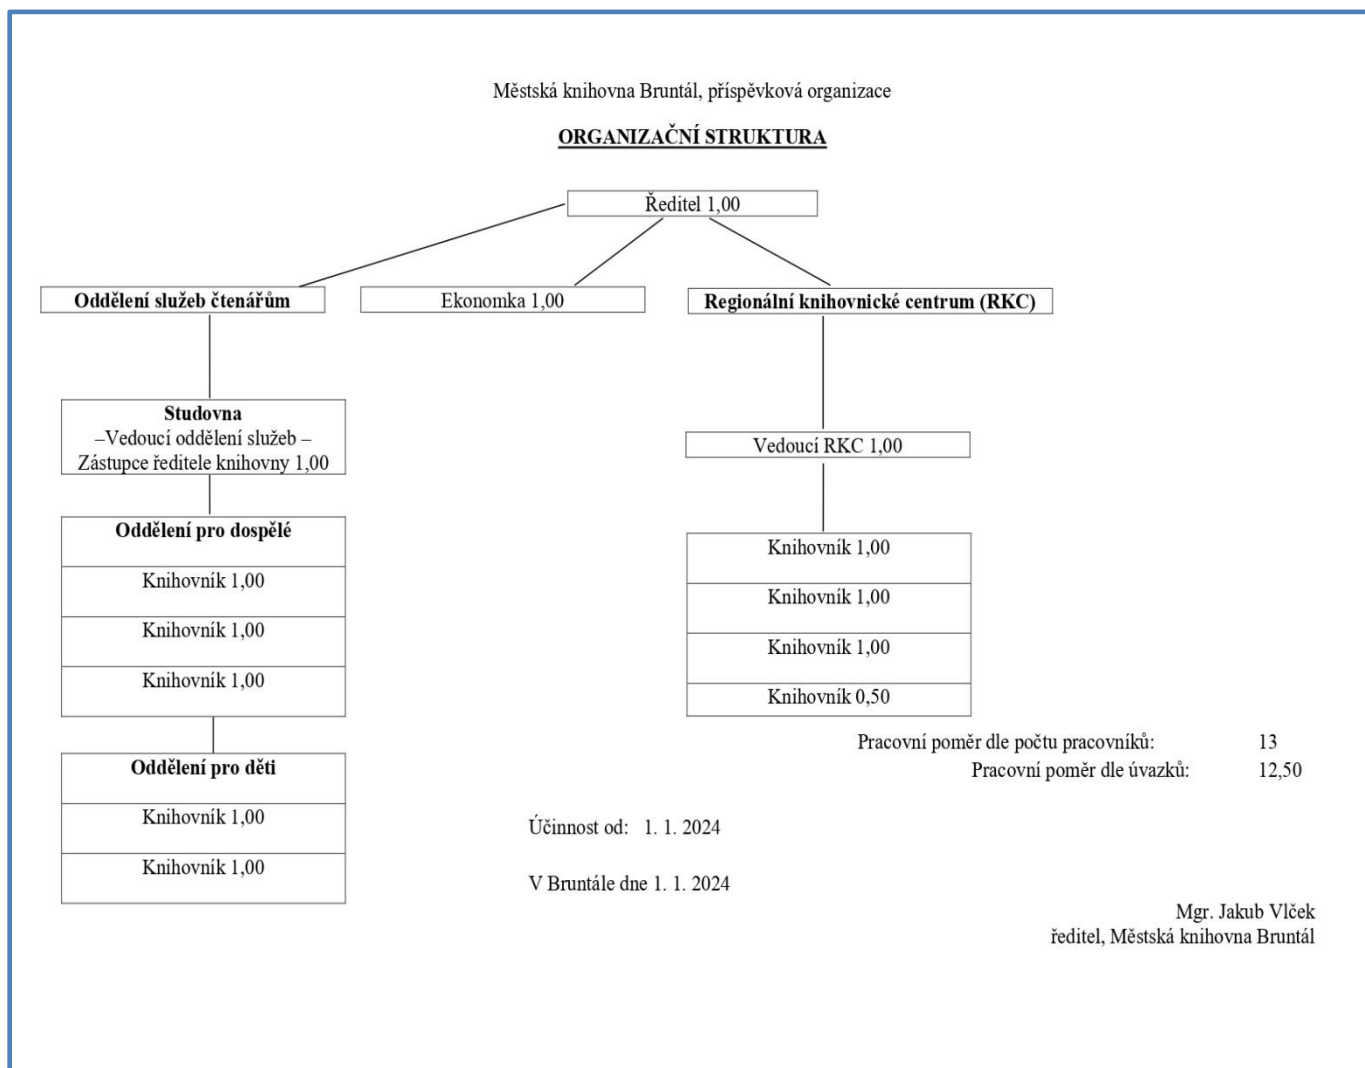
Městská knihovna Bruntál, příspěvková organizace

ORGANIZAČNÍ STRUKTURA

Ředitel 1,00

Oddělení služeb čtenářům

Ekonomka 1,00

Regionální knihovnické centrum (RKC)

Studovna
–Vedoucí oddělení služeb –
Zástupce ředitele knihovny 1,00

Oddělení pro dospělé

Knihovník 1,00

Knihovník 1,00

Knihovník 1,00

Oddělení pro děti

Knihovník 1,00

Knihovník 1,00

Vedoucí RKC 1,00

Knihovník 1,00

Knihovník 1,00

Knihovník 1,00

Knihovník 0,50

Pracovní poměr dle počtu pracovníků: 13
Pracovní poměr dle úvazků: 12,50

Účinnost od: 1. 1. 2024

V Bruntále dne 1. 1. 2024

Mgr. Jakub Vlček
ředitel, Městská knihovna Bruntál